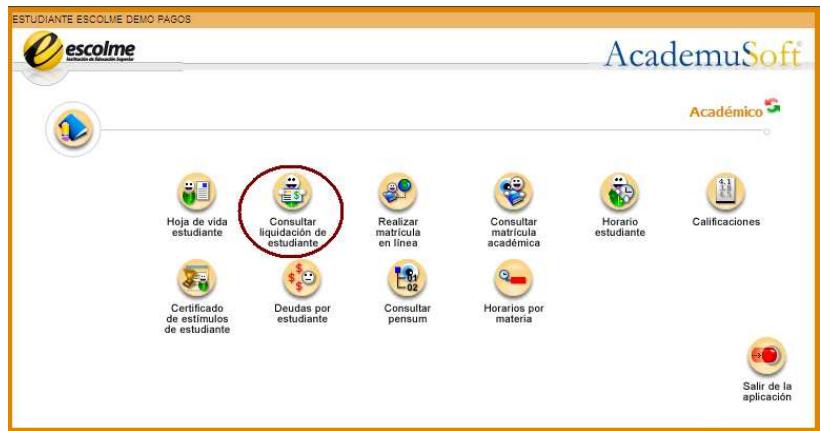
ESTUDIANTE ESCOLME DEMO PAGOS

escolme
Institución de Educación Superior

AcademuSoft

Académico

Hoja de vida estudiante

Consultar liquidación de estudiante

Realizar matrícula en línea

Consultar matrícula académica

Horario estudiante

Calificaciones

Certificado de estímulos de estudiante

Deudas por estudiante

Consultar pensum

Horarios por materia

Salir de la aplicación